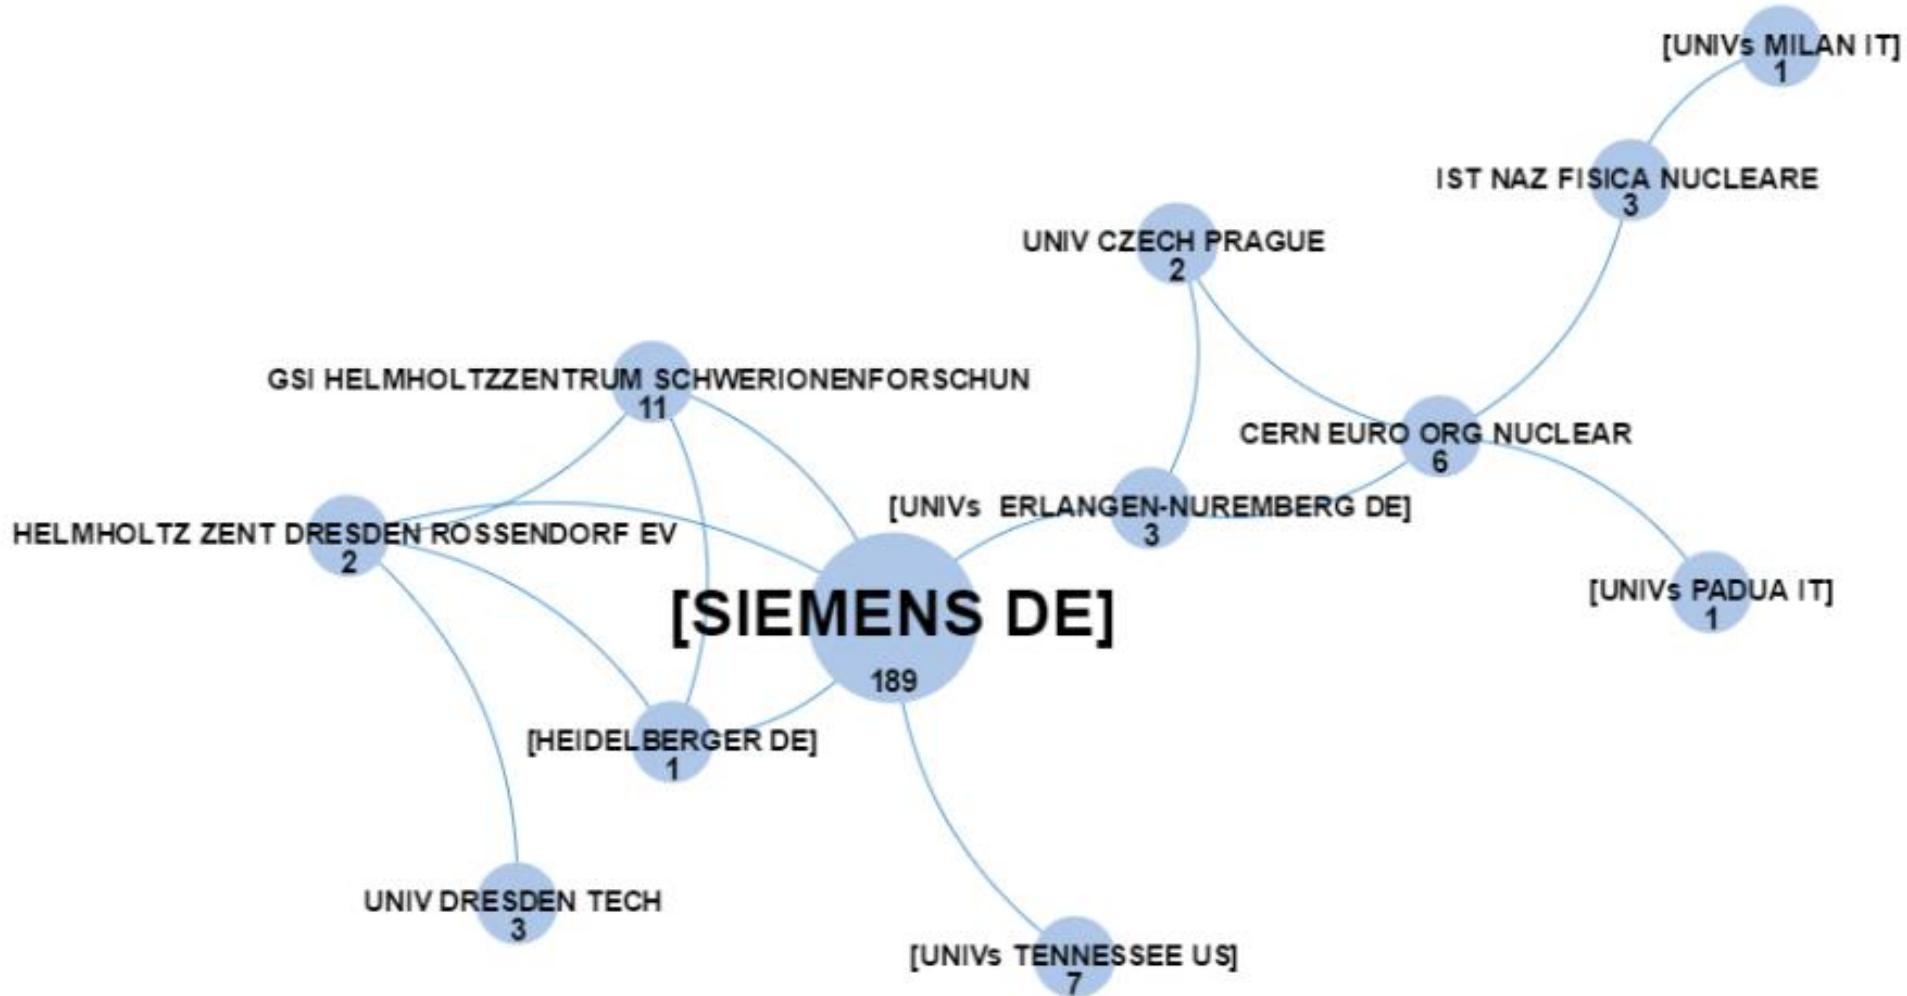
[UNIVs MILAN IT]
1

IST NAZ FISICA NUCLEARE
3

UNIV CZECH PRAGUE
2

GSI HELMHOLTZZENTRUM SCHWERIONENFORSCHUN
11

CERN EURO ORG NUCLEAR
6

[UNIVs ERLANGEN-NUREMBERG DE]
3

HELMHOLTZ ZENT DRESDEN ROSSENDORF EV
2

[SIEMENS DE]
189

[UNIVs PADUA IT]
1

[HEIDELBERGER DE]
1

UNIV DRESDEN TECH
3

[UNIVs TENNESSEE US]
7